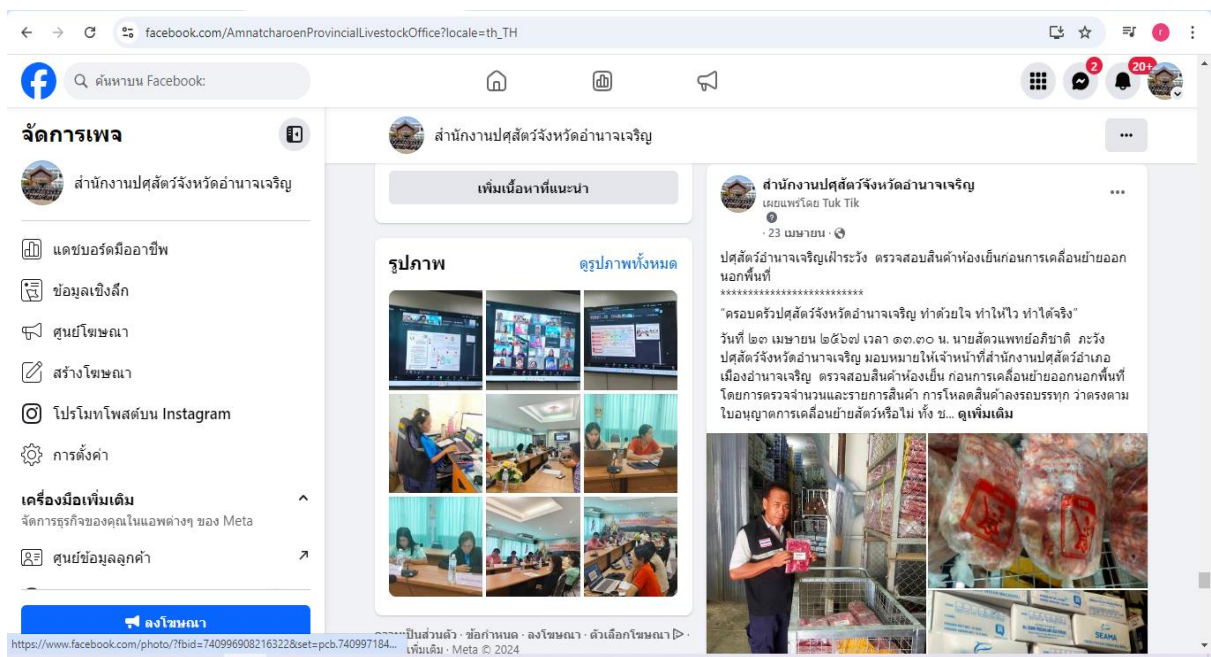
facebook.com/AmnatcharoenProvincialLivestockOffice?locale=th_TH

ค้นหาบน Facebook

2
20+

จัดการเพจ

สำนักงานปศุสัตว์จังหวัดอำนาจเจริญ

แดชบอร์ดมืออาชีพ
ข้อมูลเชิงลึก
ศูนย์โฆษณา
สร้างโฆษณา
โปรโมทโพสต์บน Instagram
การตั้งค่า

เครื่องมือเพิ่มเติม
จัดการธุรกิจของคุณในแอพต่างๆ ของ Meta
ศูนย์ข้อมูลลูกค้า

ลงโฆษณา

สำนักงานปศุสัตว์จังหวัดอำนาจเจริญ

เพิ่มเนื้อหาที่แนะนำ

รูปภาพ
ดูรูปภาพทั้งหมด

ความเป็นส่วนตัว · ข้อกำหนด · ลงโฆษณา · ตัวเลือกโฆษณา · เพิ่มเติม · Meta © 2024

https://www.facebook.com/photo/?fbid=740996908216322&set=pcb.740997184...

สำนักงานปศุสัตว์จังหวัดอำนาจเจริญ
เผยแพร่โดย Tuk Tik
· 23 เมษายน ·

ปศุสัตว์อำนาจเจริญเฝ้าระวัง ตรวจสอบสินค้าห้องเย็นก่อนการเคลื่อนย้ายออกนอกพื้นที่
**************************
"ครอบครัวปศุสัตว์จังหวัดอำนาจเจริญ ทำด้วยใจ ทำให้ไว ทำได้จริง"

วันที่ ๒๓ เมษายน ๒๕๖๗ เวลา ๑๓.๓๐ น. นายสัตวแพทย์อภิชาติ ภะวัง ปศุสัตว์จังหวัดอำนาจเจริญ มอบหมายให้เจ้าหน้าที่สำนักงานปศุสัตว์อำเภอเมืองอำนาจเจริญ ตรวจสอบสินค้าห้องเย็น ก่อนการเคลื่อนย้ายออกนอกพื้นที่ โดยการตรวจจำนวนและรายการสินค้า การโหลดสินค้าลงรถบรรทุก ว่าตรงตามใบอนุญาตการเคลื่อนย้ายสัตว์หรือไม่ ทั้ง ช... ดูเพิ่มเติม

SEAMA